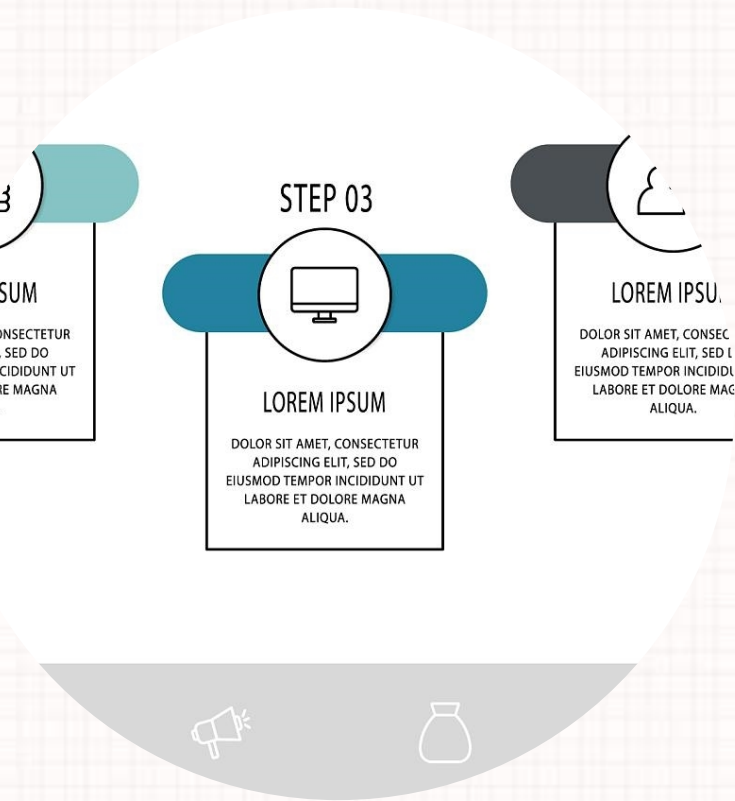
SUM

ONSECTETUR
, SED DO
CIDIDUNT UT
RE MAGNA

STEP 03

LOREM IPSUM

DOLOR SIT AMET, CONSECTETUR ADIPISCING ELIT, SED DO EIUSMOD TEMPOR INCIDIDUNT UT LABORE ET DOLORE MAGNA ALIQUA.

LOREM IPSU

DOLOR SIT AMET, CONSEC
ADIPISCING ELIT, SED
EIUSMOD TEMPOR INCIDID
LABORE ET DOLORE MAG
ALIQUA.